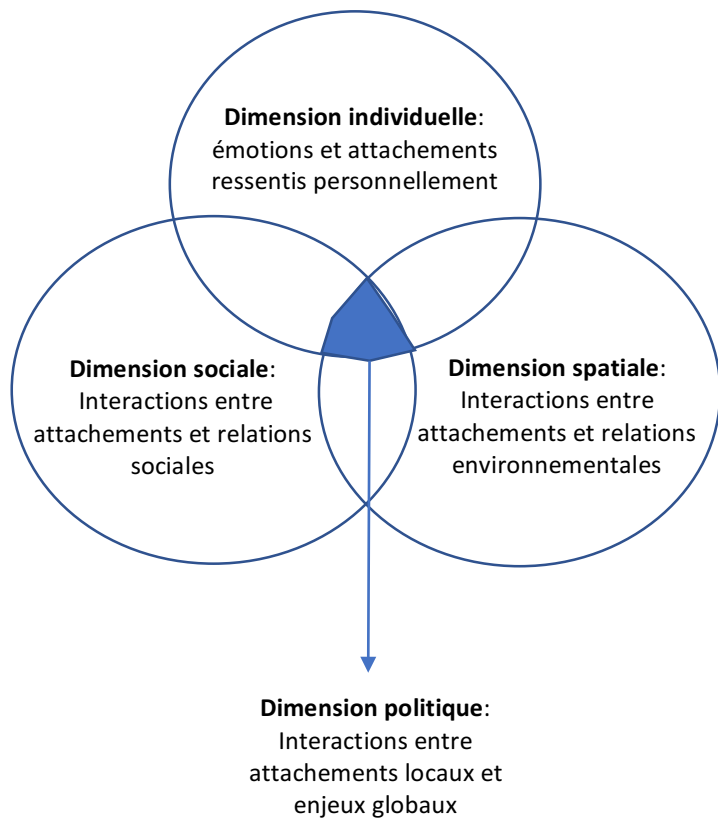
**Dimension individuelle**: émotions et attachements ressentis personnellement

**Dimension sociale**: Interactions entre attachements et relations sociales

**Dimension spatiale**: Interactions entre attachements et relations environnementales

**Dimension politique**: Interactions entre attachements locaux et enjeux globaux